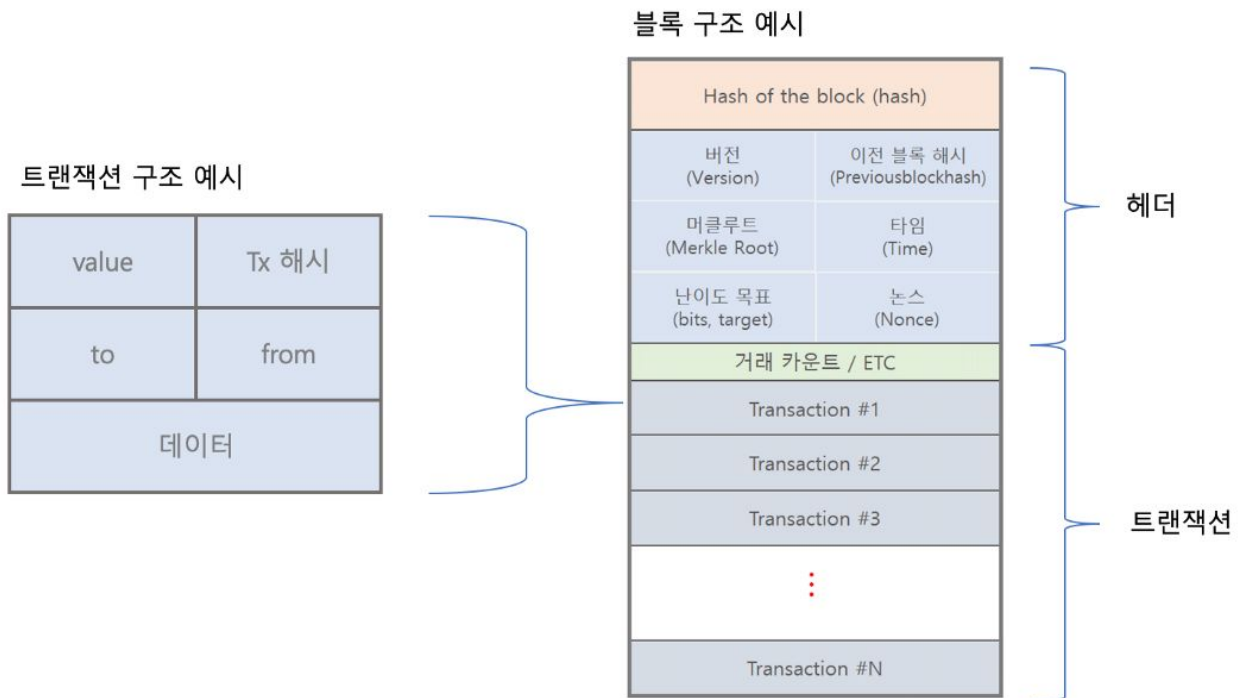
블록 구조 예시

트랜잭션 구조 예시

| value | Tx 해시 |
|---|---|
| to | from |
| 데이터 | |

Hash of the block (hash)

| 버전 (Version) | 이전 블록 해시 (Previousblockhash) |
|---|---|
| 머클루트 (Merkle Root) | 타임 (Time) |
| 난이도 목표 (bits, target) | 논스 (Nonce) |

거래 카운트 / ETC

Transaction #1

Transaction #2

Transaction #3

⋮

Transaction #N

헤더

트랜잭션